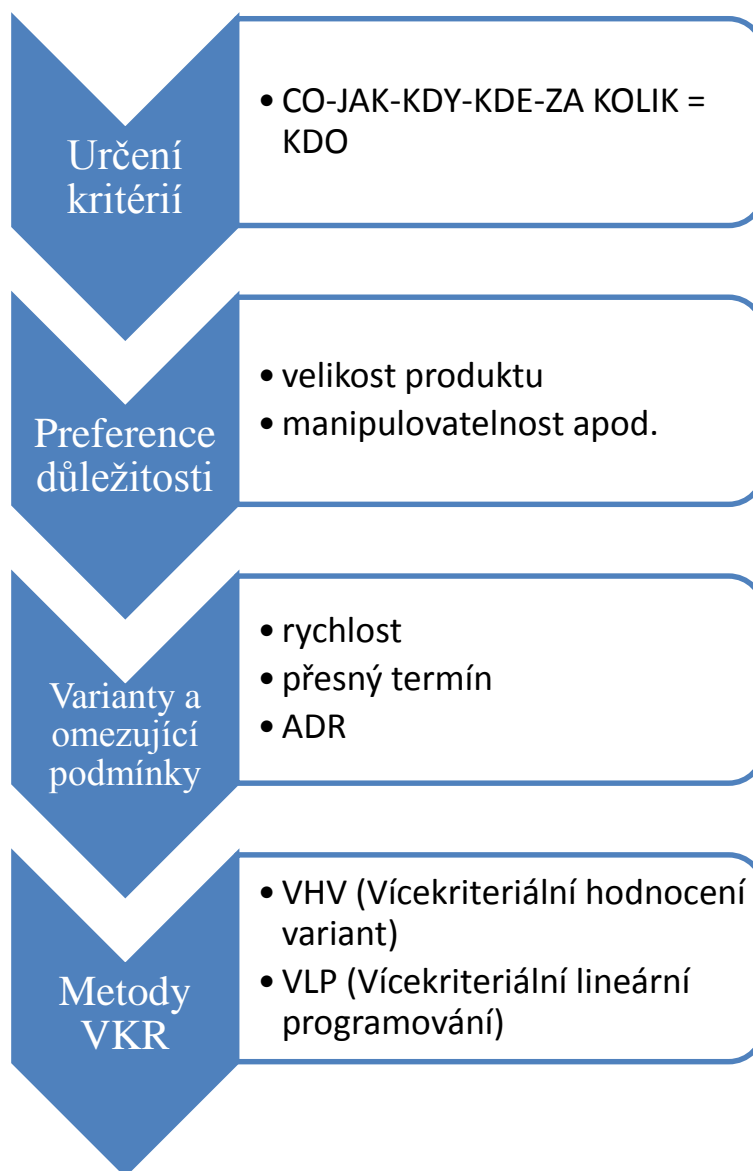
Určení kritérií

• CO-JAK-KDY-KDE-ZA KOLIK = KDO

Preference důležitosti

• velikost produktu
• manipulovatelnost apod.

Varianty a omezující podmínky

• rychlost
• přesný termín
• ADR

Metody VKR

• VHV (Vícekriteriální hodnocení variant)
• VLP (Vícekriteriální lineární programování)